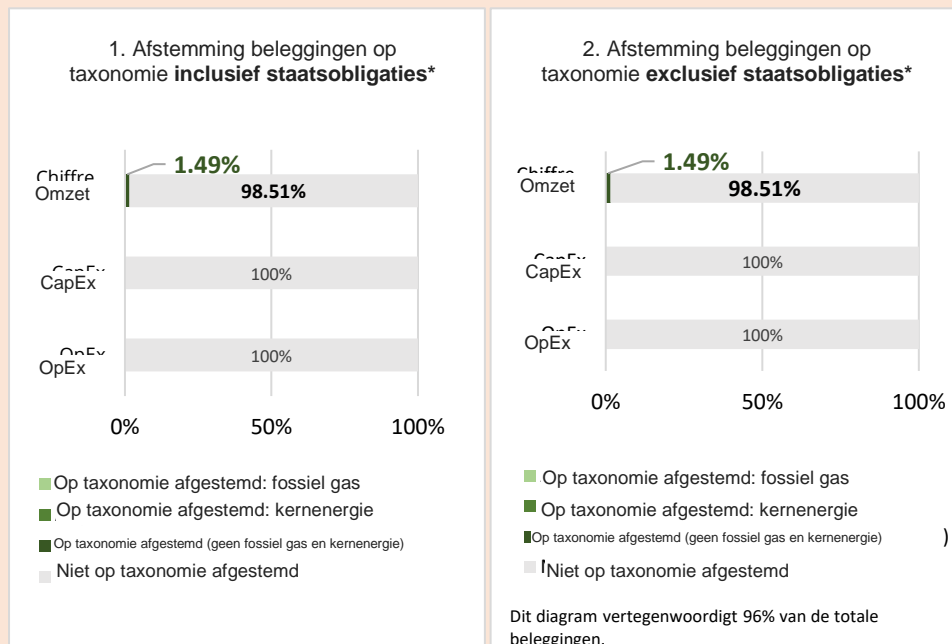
1. Afstemming beleggingen op taxonomie **inclusief staatsobligaties***

Chiffre
Omzet

1.49%

98.51%

CapEx
CapEx

100%

OpEx
OpEx

100%

0%

50%

100%

Op taxonomie afgestemd: fossiel gas

Op taxonomie afgestemd: kernenergie

Op taxonomie afgestemd (geen fossiel gas en kernenergie)

Niet op taxonomie afgestemd

2. Afstemming beleggingen op taxonomie **exclusief staatsobligaties***

Chiffre
Omzet

1.49%

98.51%

CapEx
CapEx

100%

OpEx
OpEx

100%

0%

50%

100%

Op taxonomie afgestemd: fossiel gas

Op taxonomie afgestemd: kernenergie

Op taxonomie afgestemd (geen fossiel gas en kernenergie)

)

Niet op taxonomie afgestemd

Dit diagram vertegenwoordigt 96% van de totale beleggingen.